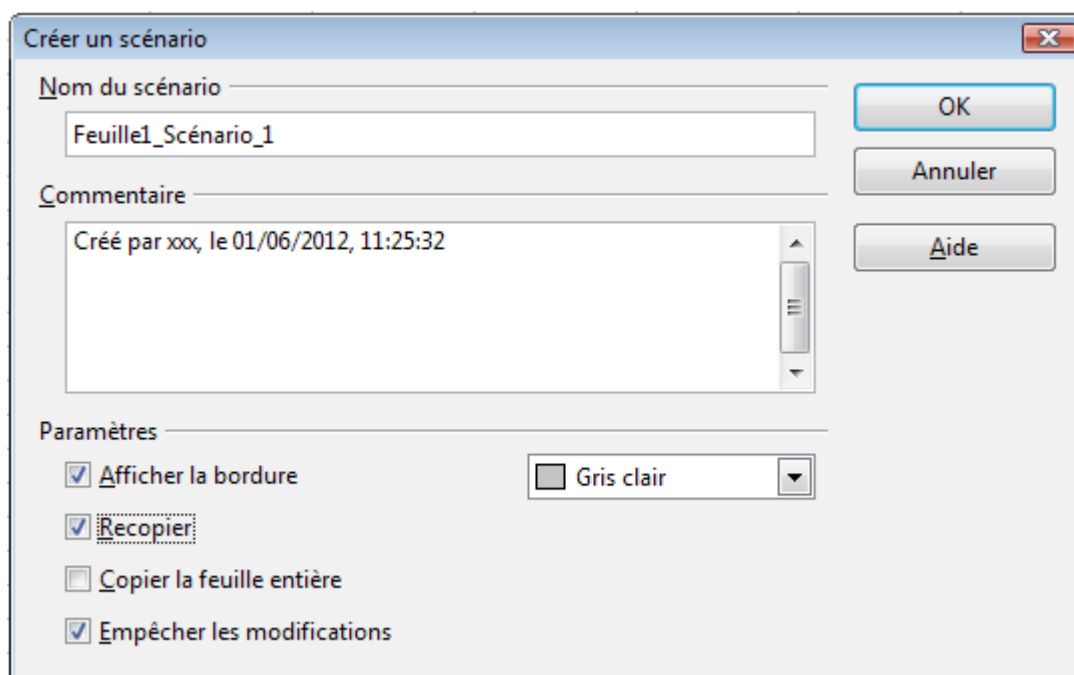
Créer un scénario

Nom du scénario

Feuille1_Scénario_1

Commentaire

Créé par xxx, le 01/06/2012, 11:25:32

Paramètres

Afficher la bordure

Gris clair

Recopier

Copier la feuille entière

Empêcher les modifications

OK

Annuler

Aide